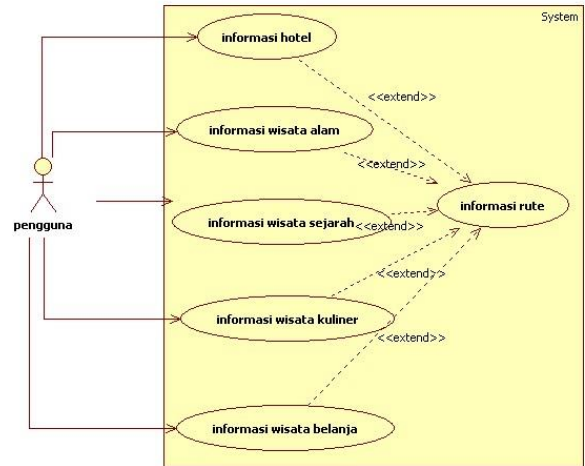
System

pengguna

informasi hotel

informasi wisata alam

informasi wisata sejarah

informasi wisata kuliner

informasi wisata belanja

informasi rute

<<extend>>

<<extend>>

<<extend>>

<<extend>>

<<extend>>